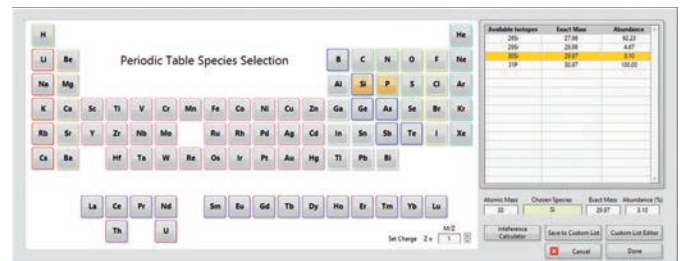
Periodic Table Species Selection

H He
Li Be B C N O F Ne
Na Mg Al Si P S Cl Ar
K Ca Sc Ti V Cr Mn Fe Co Ni Cu Zn Ga Ge As Se Br Kr
Rb Sr Y Zr Nb Mo Ru Rh Pd Ag Cd In Sn Sb Te I Xe
Cs Ba Hf Ta W Re Os Ir Pt Au Hg Tl Pb Bi

La Ce Pr Nd Sm Eu Gd Tb Dy Ho Er Tm Yb Lu
Th U

| Available Isotopes | Exact Mass | Abundance |
|---|---|---|
| 28Si | 27.98 | 92.23 |
| 29Si | 28.98 | 4.67 |
| 30Si | 29.97 | 3.10 |
| 31P | 30.97 | 100.00 |

Atomic Mass: 30
Chosen Species: Si
Exact Mass: 29.97
Abundance (%): 3.10

M/Z
Set Charge Z= 1

Interference Calculator
Save to Custom List
Custom List Editor
Cancel
Done